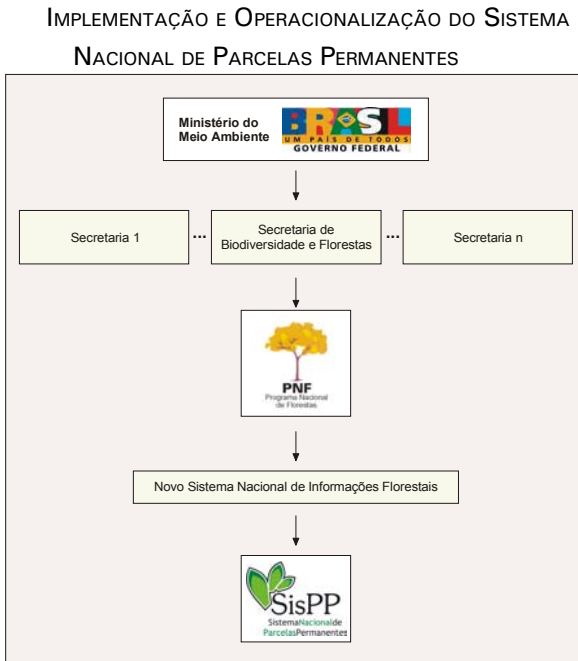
IMPLEMENTAÇÃO E OPERACIONALIZAÇÃO DO SISTEMA NACIONAL DE PARCELAS PERMANENTES

Ministério do Meio Ambiente

BRASIL
UM PAÍS DE TODOS
GOVERNO FEDERAL

Secretaria 1 ... Secretaria de Biodiversidade e Florestas ... Secretaria n

PNF
Programa Nacional de Florestas

Novo Sistema Nacional de Informações Florestais

SisPP
SistemaNacionalde ParcelasPermanentes